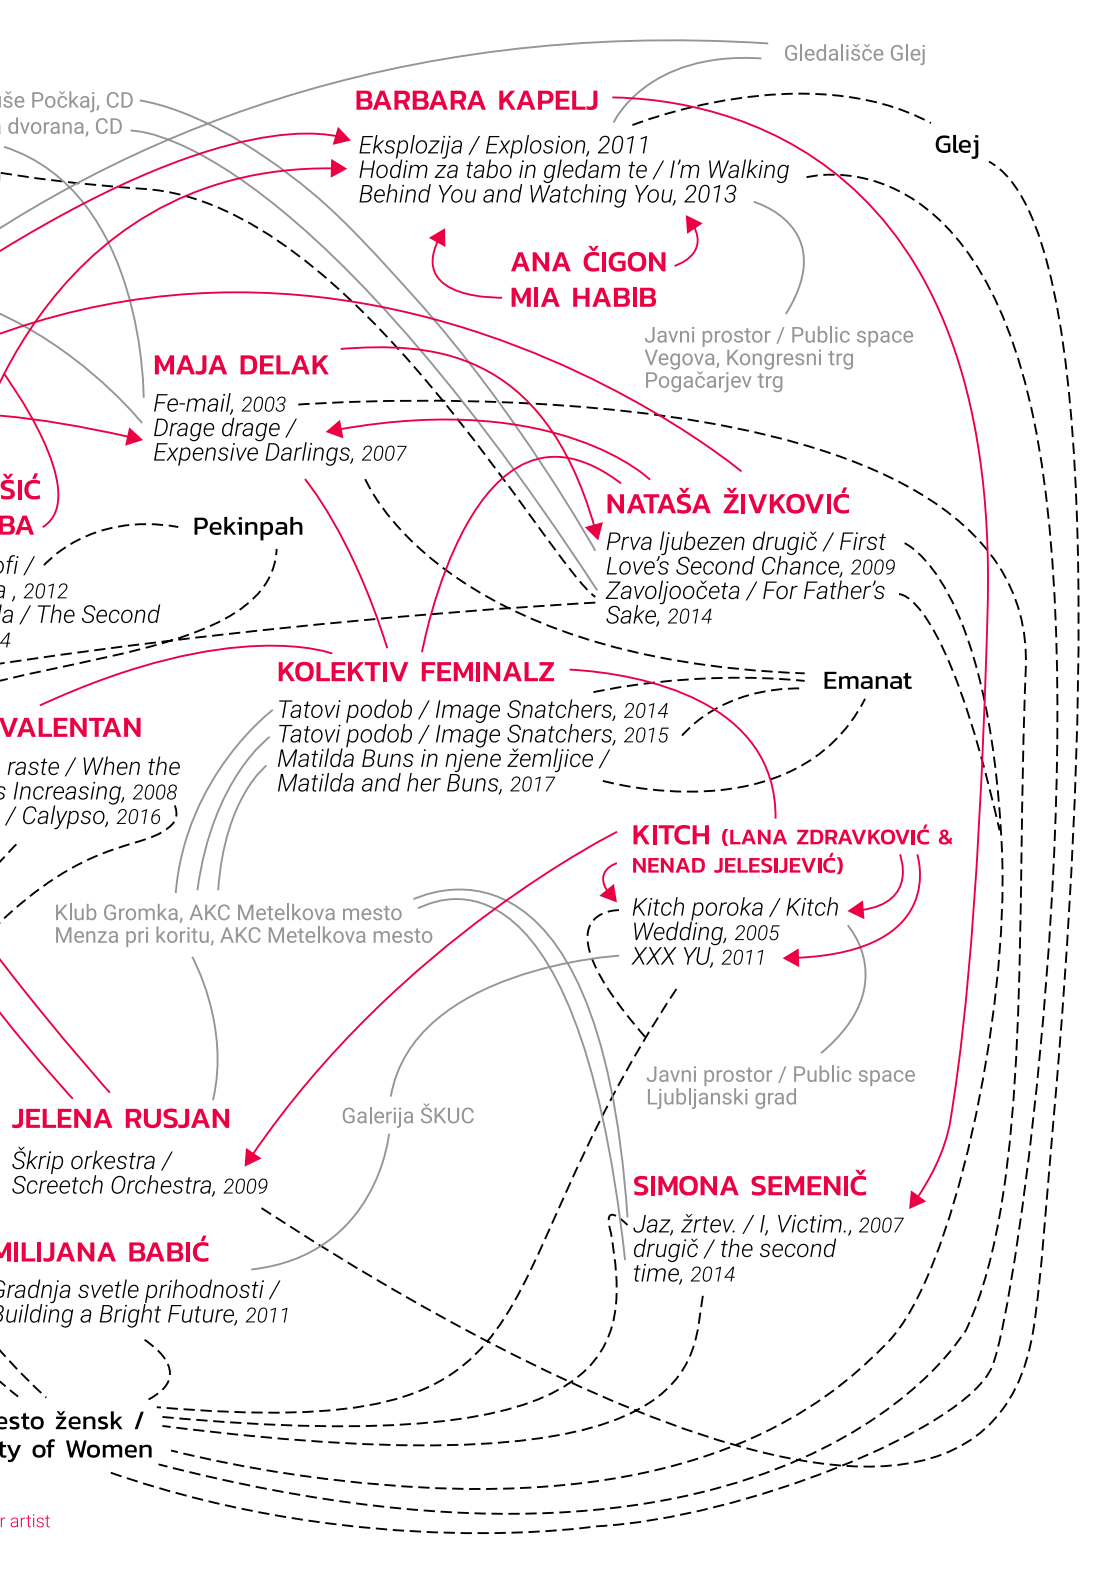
Gledališče Glej

iše Počkaj, CD
dvorana, CD

BARBARA KAPELJ

Eksplozija / Explosion, 2011
Hodim za tabo in gledam te / I'm Walking Behind You and Watching You, 2013

Glej

ANA ČIGON
MIA HABIB

Javni prostor / Public space
Vegova, Kongresni trg
Pogačarjev trg

MAJA DELAK

Fe-mail, 2003
Drage drage / Expensive Darlings, 2007

ŠIĆ
BA

Pekinpah

ofi /
a , 2012
la / The Second
4

NATAŠA ŽIVKOVIĆ

Prva ljubezen drugič / First Love's Second Chance, 2009
Zavoljoočeta / For Father's Sake, 2014

KOLEKTIV FEMINALZ

Tatovi podob / Image Snatchers, 2014
Tatovi podob / Image Snatchers, 2015
Matilda Buns in njene žemljice / Matilda and her Buns, 2017

Emanat

VALENTAN

raste / When the
s Increasing, 2008
/ Calypso, 2016

KITCH (LANA ZDRAVKOVIĆ & NENAD JELESIJEVIĆ)

Kitch poroka / Kitch Wedding, 2005
XXX YU, 2011

Klub Gromka, AKC Metelkova mesto
Menza pri koritu, AKC Metelkova mesto

Javni prostor / Public space
Ljubljanski grad

Galerija ŠKUC

JELENA RUSJAN

Škrip orkestra / Screetch Orchestra, 2009

SIMONA SEMENIČ

Jaz, žrtev. / I, Victim., 2007
drugič / the second time, 2014

MILIJANA BABIĆ

Gradnja svetle prihodnosti / Building a Bright Future, 2011

esto žensk /
ty of Women

r artist